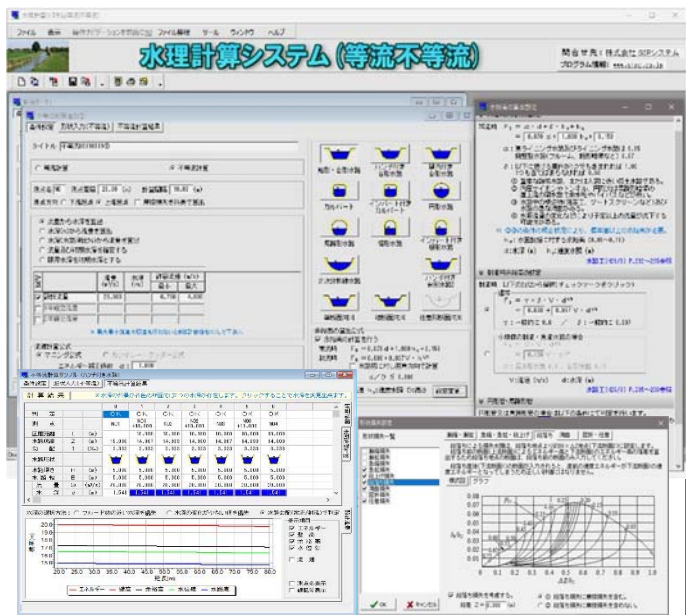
水理計算システム(等流不等流)

ファイル　表示　操作ナビゲーションを表示(G)　ファイル履歴　ツール　ウィンドウ　ヘルプ

水理計算システム（等流不等流）

開発元：株式会社 Mシステム
プログラム情報：www.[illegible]

基本設定　形状入力(不等流)　不等流計算結果

タイトル　不等流計算例

○ 等流計算　◉ 不等流計算

流量　20.00 (m³/s)

○ 常流・射流の水面形を計算
○ 水深の上から水面形を計算
○ 限界水深から等流水深を計算
○ 流量は全てを開始値から計算
○ 限界水深を求める

計算結果

| | 1 | 2 | 3 | 4 | 5 | 6 |
|---|---|---|---|---|---|---|
| | 15.000 | 14.987 | 14.500 | 14.987 | 14.000 | 14.000 |
| | 2.500 | 2.500 | 2.500 | 2.500 | 2.500 | 2.500 |
| | 5.000 | 5.000 | 5.000 | 5.000 | 5.000 | 5.000 |
| | 1.548 | 1.548 | 1.548 | 1.548 | 1.548 | 1.548 |

エネルギー　水位　水深　水面形

0.00　25.0　30.0　35.0　40.0　45.0　50.0　55.0　60.0　65.0　70.0　75.0　80.0

距離(m)

馬蹄形・矩形水路　ハンチ付き矩形水路　台形水路　円形水路　カルバート　卵形水路　放物線水路

流れの式
$F_r = \frac{Q}{A\sqrt{g \cdot d}}$

出典：水理公式集

$\frac{h_c}{D}$

0.1　0.2　0.3　0.4　0.5　0.6　0.7　0.8　0.9　1.0

OK　キャンセル